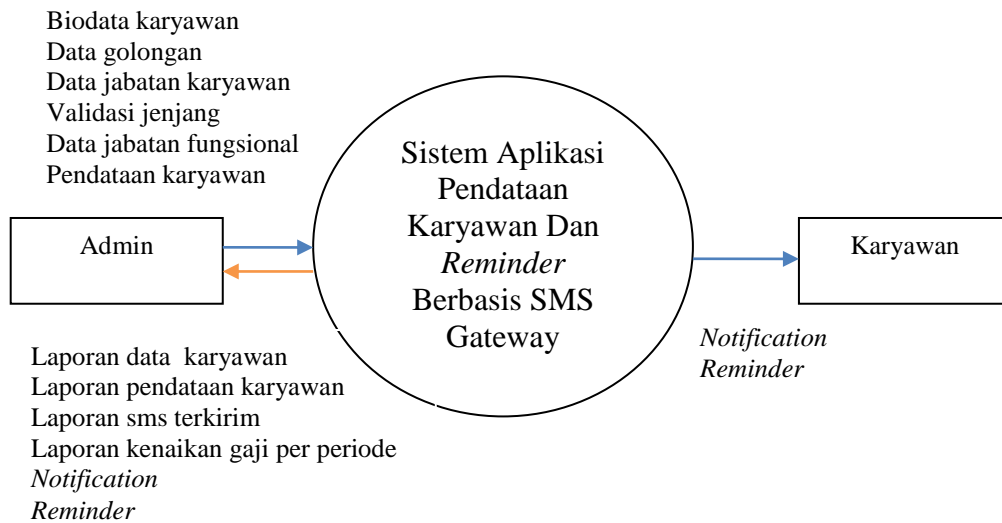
Biodata karyawan
Data golongan
Data jabatan karyawan
Validasi jenjang
Data jabatan fungsional
Pendataan karyawan

Admin

Sistem Aplikasi Pendataan Karyawan Dan *Reminder* Berbasis SMS Gateway

Karyawan

*Notification Reminder*

Laporan data karyawan
Laporan pendataan karyawan
Laporan sms terkirim
Laporan kenaikan gaji per periode
*Notification*
*Reminder*